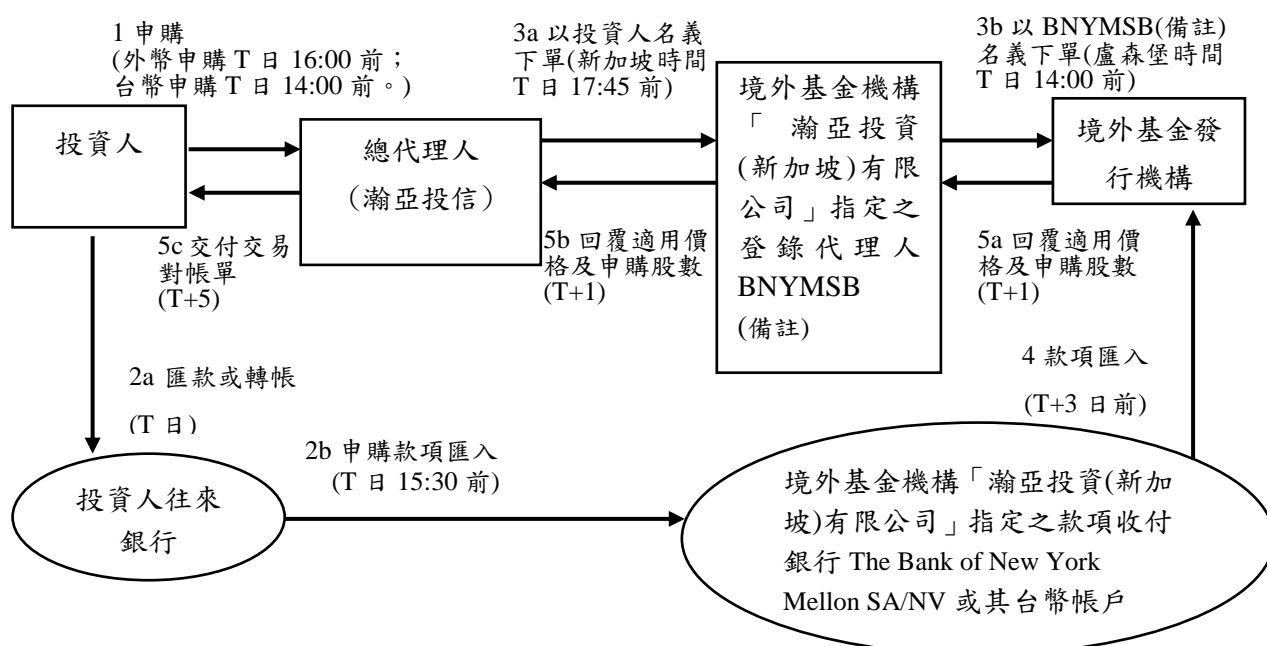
1 申購
(外幣申購 T 日 16:00 前；台幣申購 T 日 14:00 前。)

3a 以投資人名義下單(新加坡時間 T 日 17:45 前)

3b 以 BNYMSB(備註)名義下單(盧森堡時間 T 日 14:00 前)

投資人

總代理人
（瀚亞投信）

境外基金機構「瀚亞投資(新加坡)有限公司」指定之登錄代理人 BNYMSB (備註)

境外基金發行機構

5c 交付交易對帳單
(T+5)

5b 回覆適用價格及申購股數
(T+1)

5a 回覆適用價格及申購股數
(T+1)

2a 匯款或轉帳
(T 日)

4 款項匯入
(T+3 日前)

2b 申購款項匯入
(T 日 15:30 前)

投資人往來銀行

境外基金機構「瀚亞投資(新加坡)有限公司」指定之款項收付銀行 The Bank of New York Mellon SA/NV 或其台幣帳戶